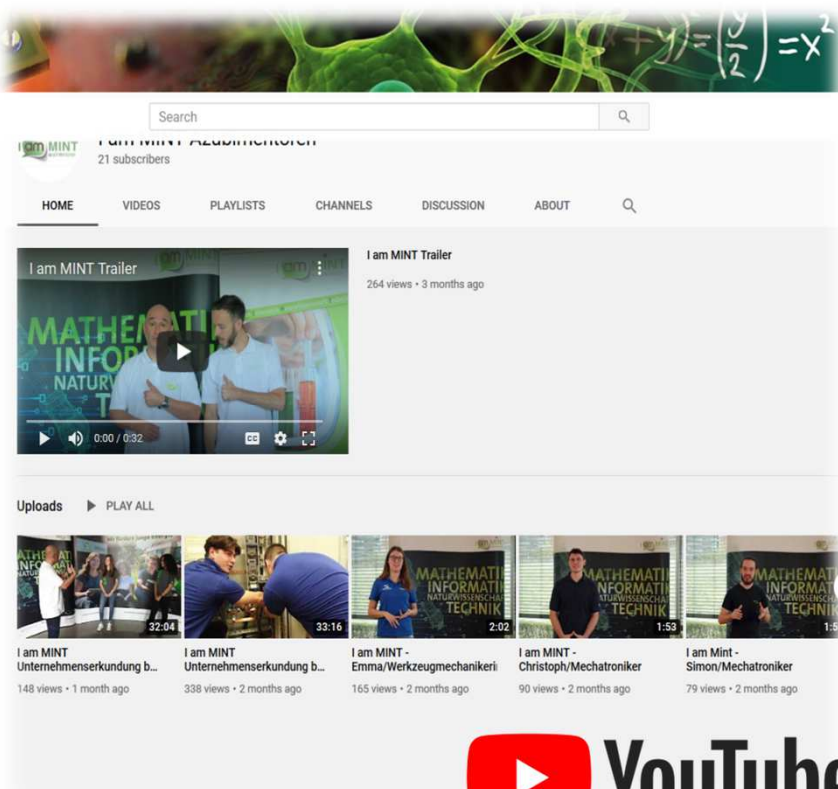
$\left(\frac{y}{2}\right)=x^2$

Search

i am MINT

I am MINT Azubimentoren
21 subscribers

HOME VIDEOS PLAYLISTS CHANNELS DISCUSSION ABOUT

I am MINT Trailer

MATHEMATI INFORMA NATURW T

0:00 / 0:32

I am MINT Trailer
264 views • 3 months ago

Uploads PLAY ALL

32:04
I am MINT Unternehmenserkundung b...
148 views • 1 month ago

33:16
I am MINT Unternehmenserkundung b...
338 views • 2 months ago

MATHEMATI INFORMATI NATURWISSENSCHA TECHNIK
2:02
I am MINT - Emma/Werkzeugmechanikeri
165 views • 2 months ago

MATHEMATI INFORMATI NATURWISSENSCHA TECHNIK
1:53
I am MINT - Christoph/Mechatroniker
90 views • 2 months ago

MATHEMATI INFORMATI NATURWISSENSCHA TECHNIK
1:5
I am Mint - Simon/Mechatroniker
79 views • 2 months ago

YouTube